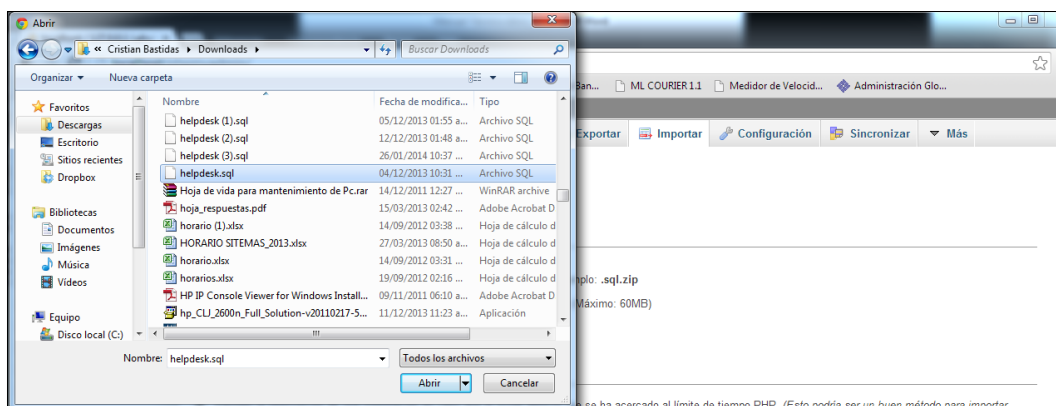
Abrir

« Cristian Bastidas ▸ Downloads ▸

Buscar Downloads

Organizar ▾ Nueva carpeta

Favoritos
Descargas
Escritorio
Sitios recientes
Dropbox

Bibliotecas
Documentos
Imágenes
Música
Vídeos

Equipo
Disco local (C:)

| Nombre | Fecha de modifica... | Tipo |
|---|---|---|
| helpdesk (1).sql | 05/12/2013 01:55 a... | Archivo SQL |
| helpdesk (2).sql | 12/12/2013 01:48 a... | Archivo SQL |
| helpdesk (3).sql | 26/01/2014 10:37 ... | Archivo SQL |
| helpdesk.sql | 04/12/2013 10:31 ... | Archivo SQL |
| Hoja de vida para mantenimiento de Pc.rar | 14/12/2011 12:27 ... | WinRAR archive |
| hoja_respuestas.pdf | 15/03/2013 02:42 ... | Adobe Acrobat D |
| horario (1).xlsx | 14/09/2012 03:38 ... | Hoja de cálculo d |
| HORARIO SITEMAS_2013.xlsx | 27/03/2013 08:50 a... | Hoja de cálculo d |
| horario.xlsx | 14/09/2012 03:31 ... | Hoja de cálculo d |
| horarios.xlsx | 19/09/2012 02:16 ... | Hoja de cálculo d |
| HP IP Console Viewer for Windows Install... | 09/11/2011 06:10 a... | Adobe Acrobat D |
| hp_CLJ_2600n_Full_Solution-v20110217-5... | 11/12/2013 11:23 a... | Aplicación |

Nombre: helpdesk.sql
Todos los archivos
Abrir
Cancelar

Ban... ML COURIER 1.1 Medidor de Velocid... Administración Glo...

Exportar Importar Configuración Sincronizar Más

mplo: .sql.zip
Máximo: 60MB)

se ha acercado al límite de tiempo PHP. (Esto podría ser un buen método para importar